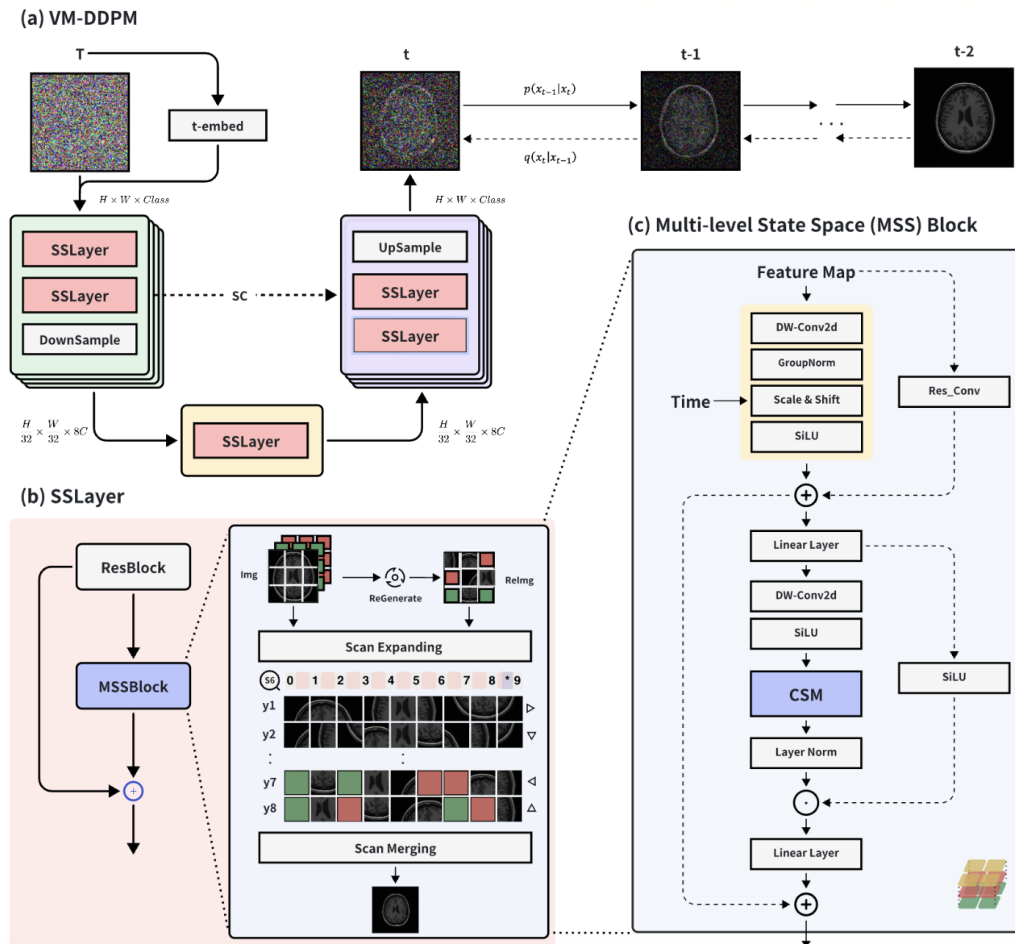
(a) VM-DDPM

T

t-embed

$H \times W \times Class$

SSLayer

SSLayer

DownSample

SC

$\frac{H}{32} \times \frac{W}{32} \times 8C$

SSLayer

$\frac{H}{32} \times \frac{W}{32} \times 8C$

UpSample

SSLayer

SSLayer

$H \times W \times Class$

t

$p(x_{t-1}|x_t)$

$q(x_t|x_{t-1})$

t-1

. . .

t-2

(b) SSLayer

ResBlock

MSSBlock

Img

ReGenerate

ReImg

Scan Expanding

S6 0 1 2 3 4 5 6 7 8 * 9

y1

y2

:

y7

y8

Scan Merging

(c) Multi-level State Space (MSS) Block

Feature Map

DW-Conv2d

GroupNorm

Time

Scale & Shift

SiLU

Res_Conv

Linear Layer

DW-Conv2d

SiLU

CSM

SiLU

Layer Norm

Linear Layer